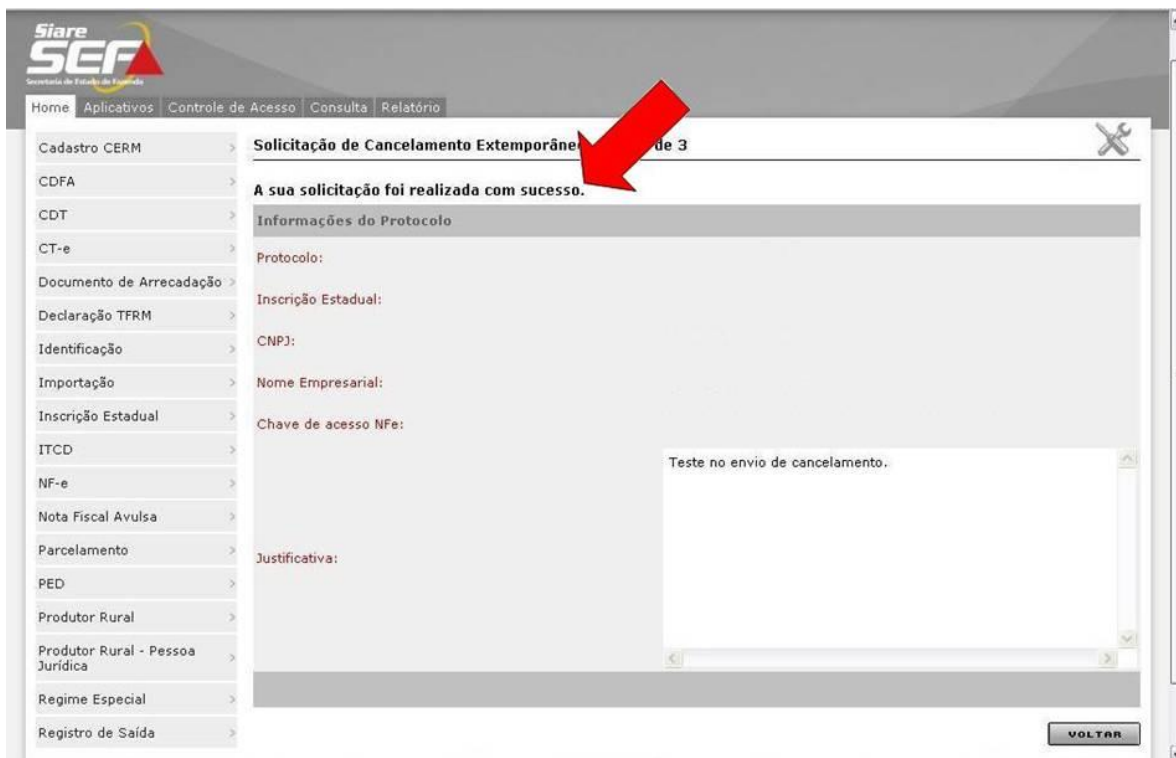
Siare
SEF
Secretaria de Estado de Fazenda

Home | Aplicativos | Controle de Acesso | Consulta | Relatório

Cadastro CERM
CDFA
CDT
CT-e
Documento de Arrecadação
Declaração TFRM
Identificação
Importação
Inscrição Estadual
ITCD
NF-e
Nota Fiscal Avulsa
Parcelamento
PED
Produtor Rural
Produtor Rural - Pessoa Jurídica
Regime Especial
Registro de Saída

Solicitação de Cancelamento Extemporâne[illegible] de 3

A sua solicitação foi realizada com sucesso.

Informações do Protocolo

Protocolo:

Inscrição Estadual:

CNPJ:

Nome Empresarial:

Chave de acesso NFe:

Justificativa:

Teste no envio de cancelamento.

VOLTAR